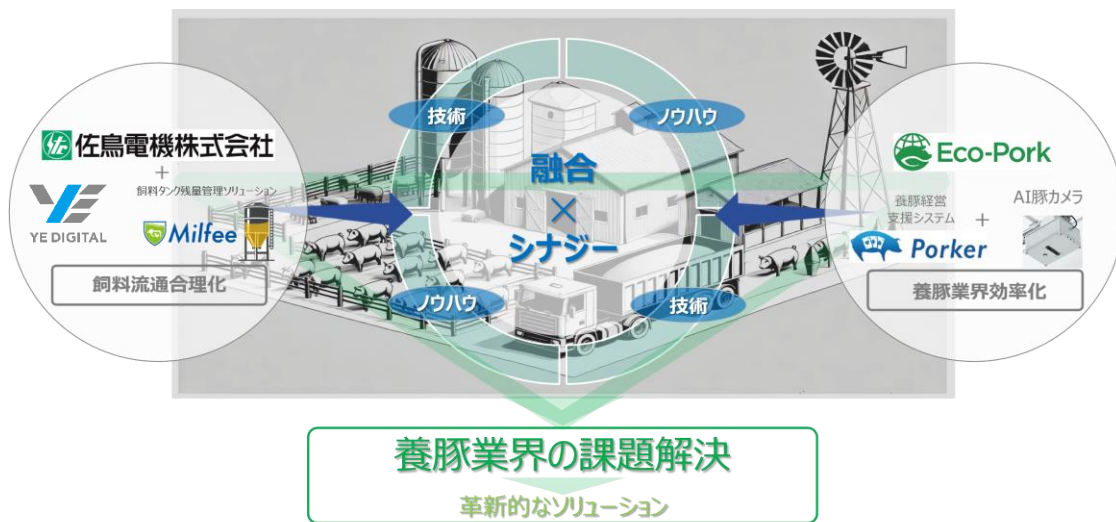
佐鳥電機株式会社
+
飼料タンク残量管理ソリューション
YE DIGITAL
Milfee
飼料流通合理化

技術
ノウハウ
融合
×
シナジー
ノウハウ
技術

Eco-Pork
養豚経営支援システム
+
AI豚カメラ
Porker
養豚業界効率化

養豚業界の課題解決
革新的なソリューション